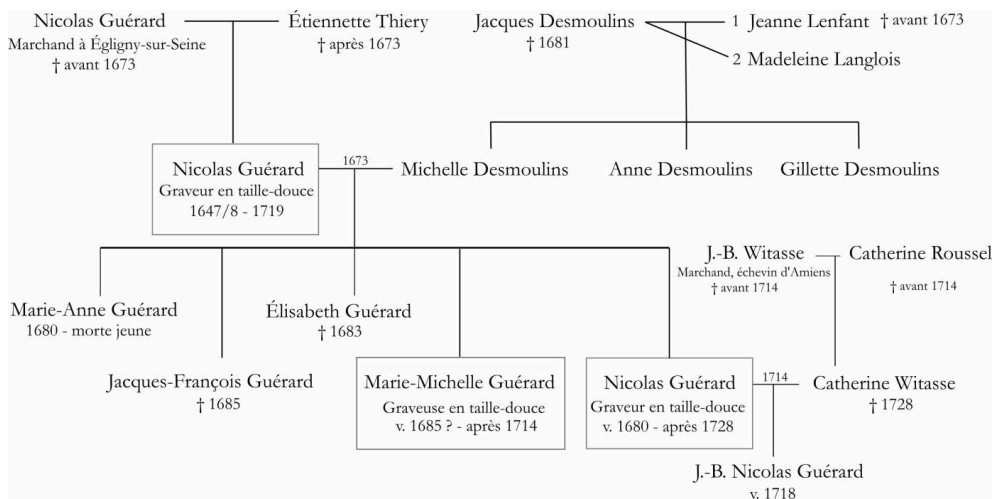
Nicolas Guérard
Marchand à Égligny-sur-Seine
† avant 1673

Étiennette Thiery
† après 1673

Jacques Desmoulins
† 1681

1 Jeanne Lenfant † avant 1673

2 Madeleine Langlois

Nicolas Guérard
Graveur en taille-douce
1647/8 - 1719

1673

Michelle Desmoulins

Anne Desmoulins

Gillette Desmoulins

J.-B. Witasse
Marchand, échevin d'Amiens
† avant 1714

Catherine Roussel
† avant 1714

Marie-Anne Guérard
1680 - morte jeune

Élisabeth Guérard
† 1683

Jacques-François Guérard
† 1685

Marie-Michelle Guérard
Graveuse en taille-douce
v. 1685 ? - après 1714

Nicolas Guérard
Graveur en taille-douce
v. 1680 - après 1728

1714

Catherine Witasse
† 1728

J.-B. Nicolas Guérard
v. 1718